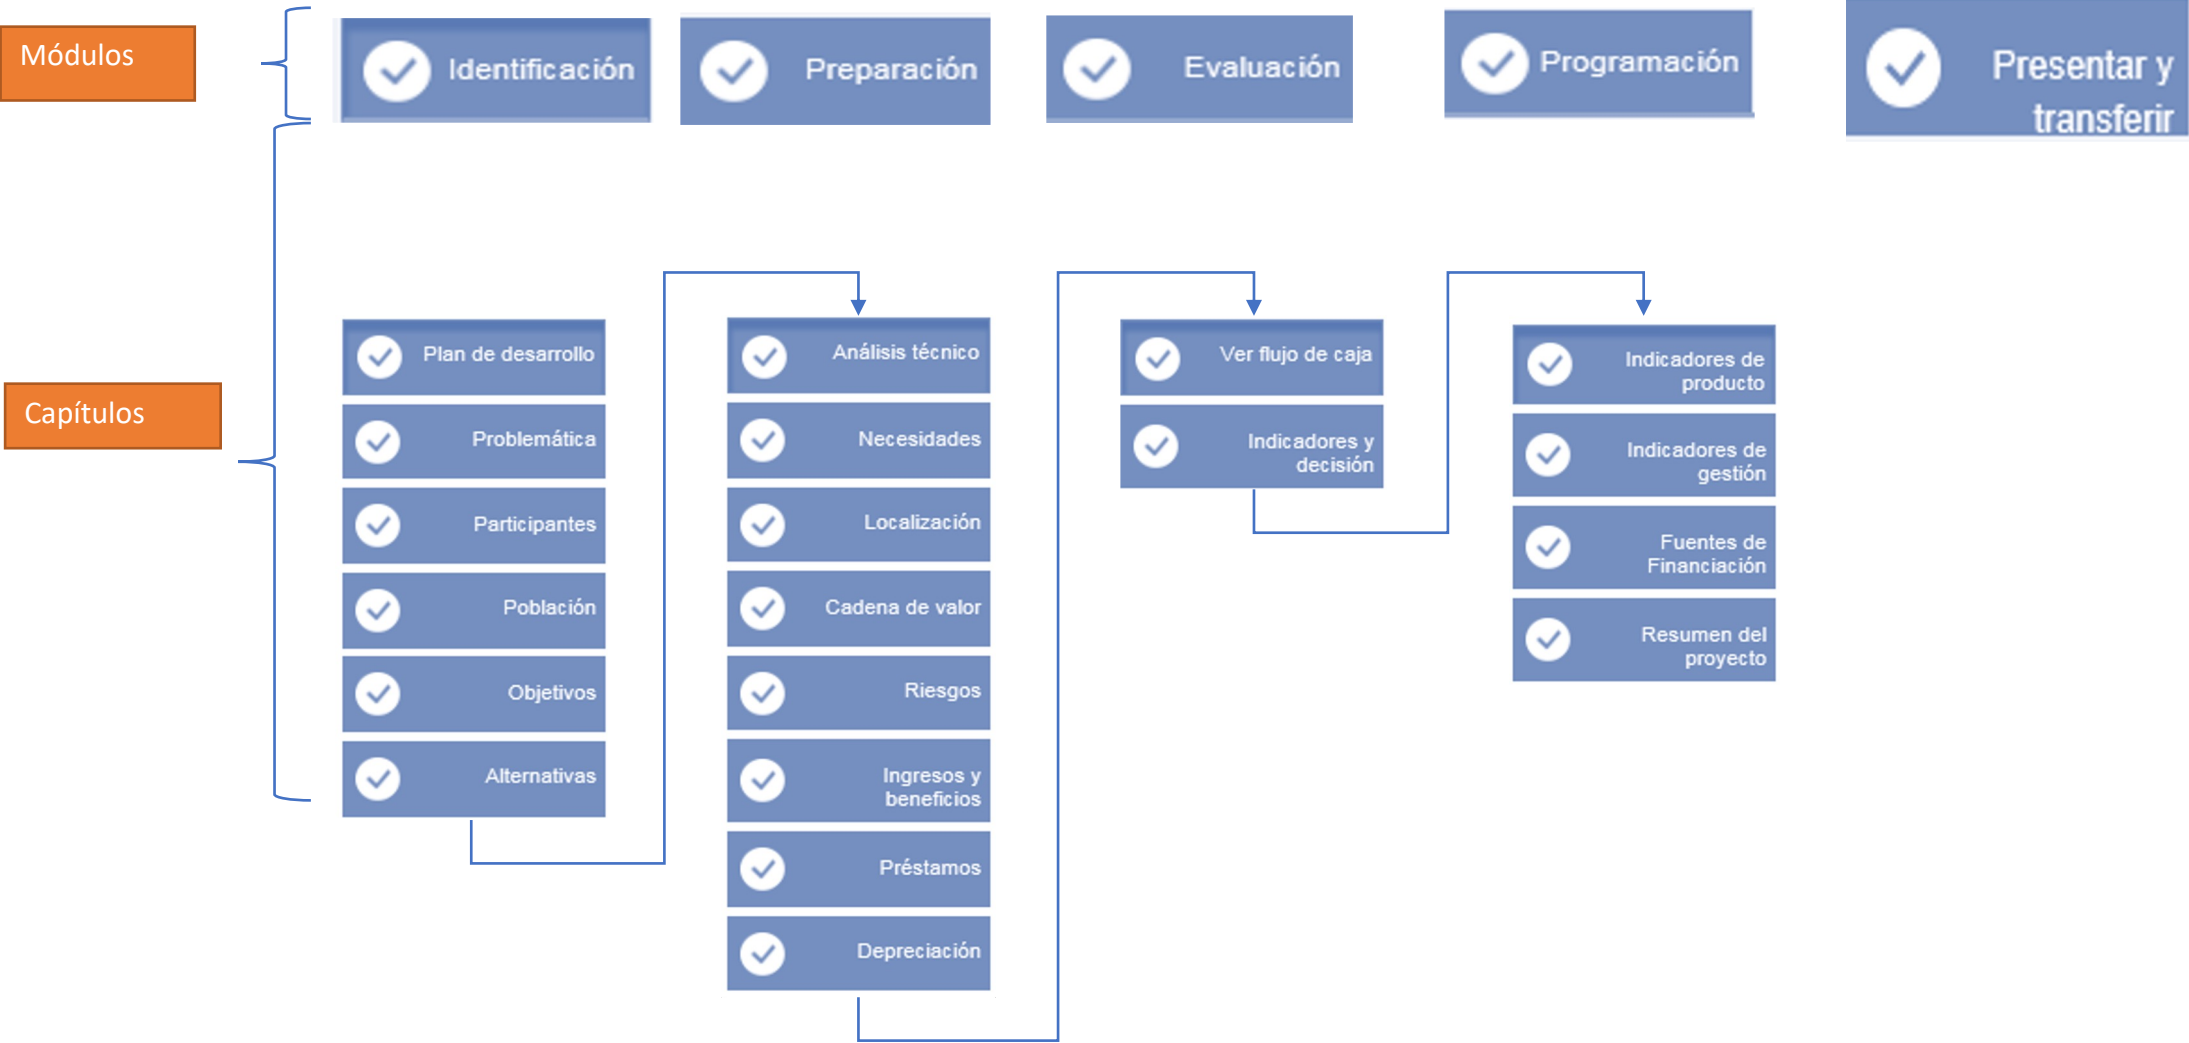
Módulos

Identificación

Preparación

Evaluación

Programación

Presentar y transferir

Capítulos

Plan de desarrollo

Problemática

Participantes

Población

Objetivos

Alternativas

Análisis técnico

Necesidades

Localización

Cadena de valor

Riesgos

Ingresos y beneficios

Préstamos

Depreciación

Ver flujo de caja

Indicadores y decisión

Indicadores de producto

Indicadores de gestión

Fuentes de Financiación

Resumen del proyecto